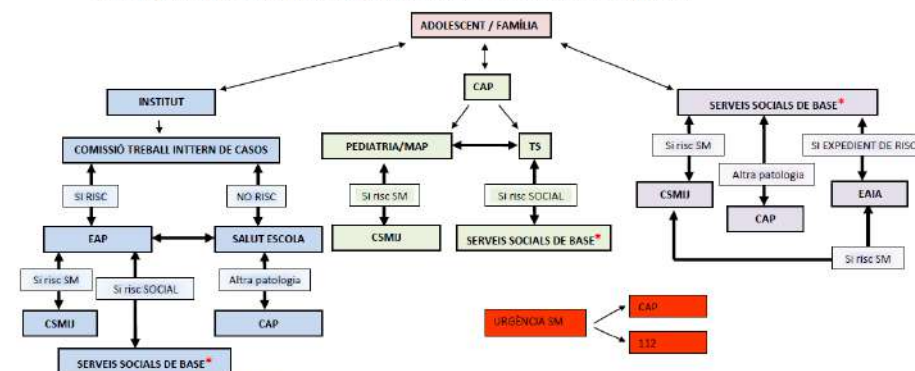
ADOLESCENT / FAMÍLIA

INSTITUT

COMISSIÓ TREBALL INTTERN DE CASOS

SI RISC

NO RISC

EAP

SALUT ESCOLA

Si risc SM

Si risc SOCIAL

Altra patologia

CSMIJ

CAP

SERVEIS SOCIALS DE BASE*

CAP

PEDIATRIA/MAP

TS

Si risc SM

Si risc SOCIAL

CSMIJ

SERVEIS SOCIALS DE BASE*

URGÈNCIA SM

CAP

112

SERVEIS SOCIALS DE BASE*

Si risc SM

Altra patologia

SI EXPEDIENT DE RISC

CSMIJ

CAP

EAIA

Si risc SM